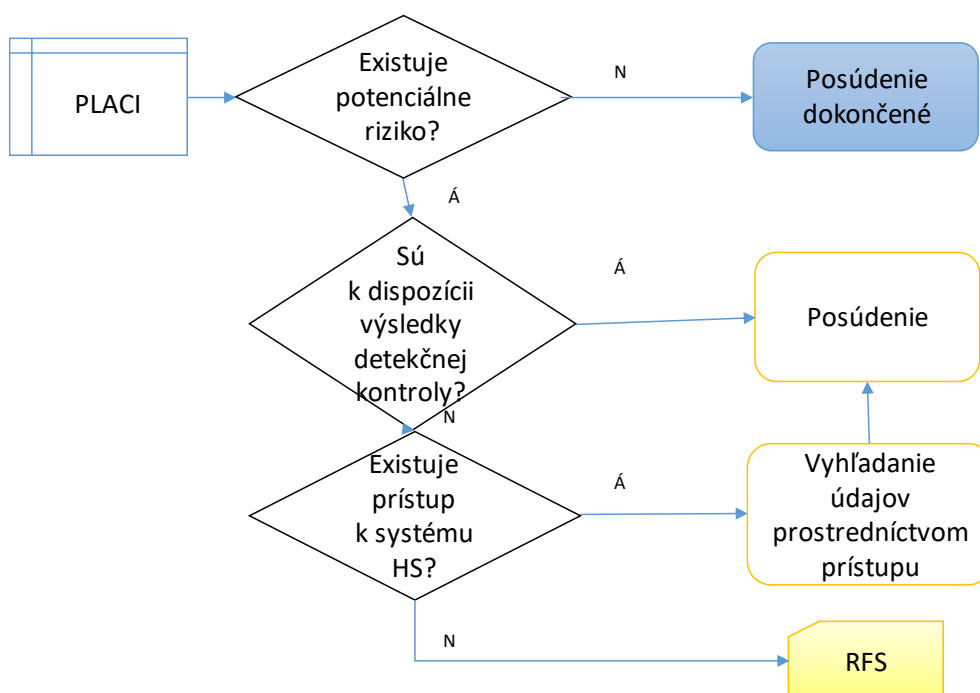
PLACI

Existuje potenciálne riziko?

N

Posúdenie dokončené

Á

Sú k dispozícii výsledky detekčnej kontroly?

Á

Posúdenie

N

Existuje prístup k systému HS?

Á

Vyhľadanie údajov prostredníctvom prístupu

N

RFS